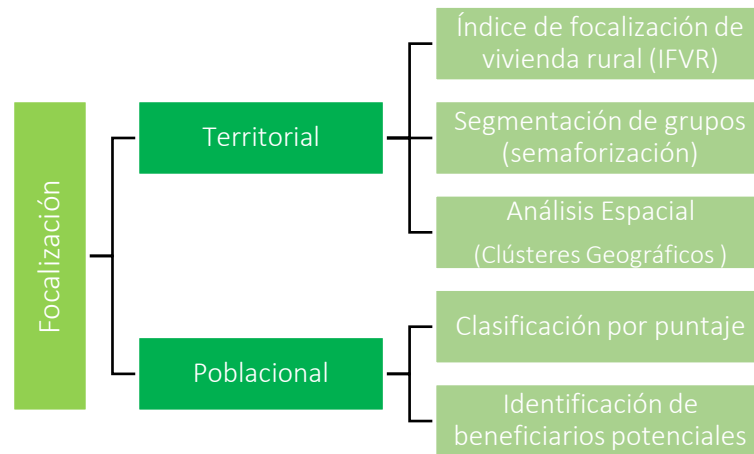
Focalización

Territorial

Índice de focalización de vivienda rural (IFVR)

Segmentación de grupos (semaforización)

Análisis Espacial
(Clústeres Geográficos )

Poblacional

Clasificación por puntaje

Identificación de beneficiarios potenciales